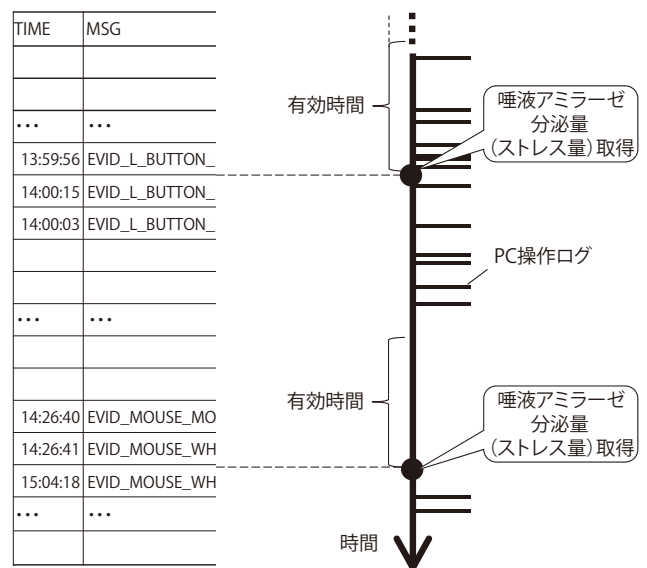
| TIME | MSG |
|---|---|
| | |
| | |
| … | … |
| 13:59:56 | EVID_L_BUTTON_ |
| 14:00:15 | EVID_L_BUTTON_ |
| 14:00:03 | EVID_L_BUTTON_ |
| | |
| | |
| … | … |
| | |
| | |
| 14:26:40 | EVID_MOUSE_MO |
| 14:26:41 | EVID_MOUSE_WH |
| 15:04:18 | EVID_MOUSE_WH |
| … | … |
| | |

有効時間

唾液アミラーゼ分泌量（ストレス量）取得

PC操作ログ

有効時間

唾液アミラーゼ分泌量（ストレス量）取得

時間